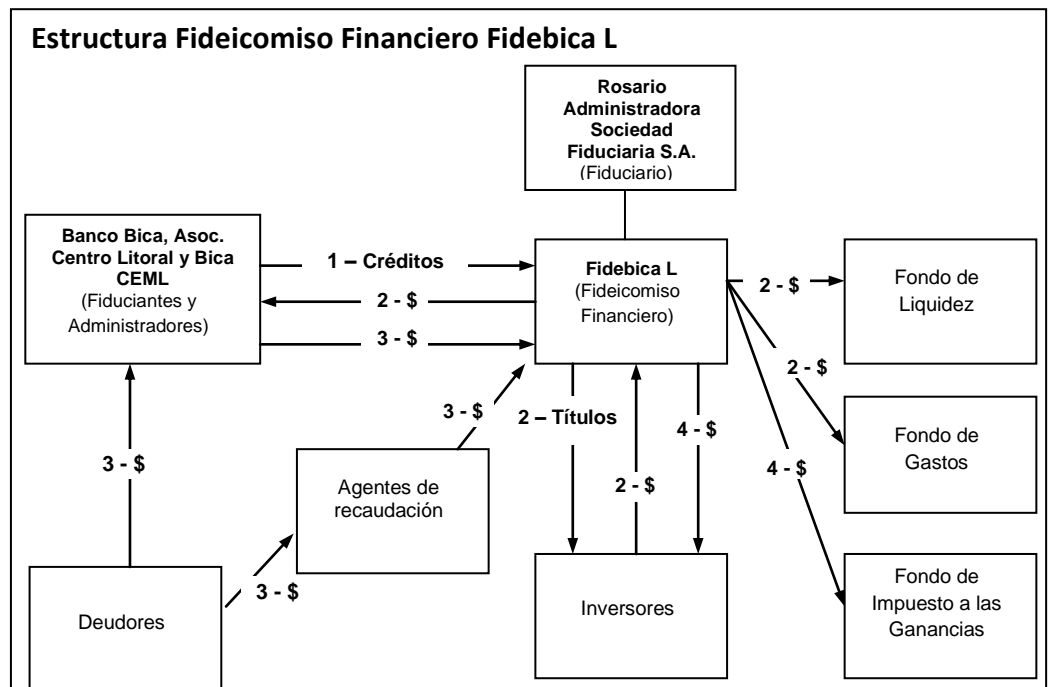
Estructura Fideicomiso Financiero Fidebica L

Rosario Administradora Sociedad Fiduciaria S.A.
(Fiduciario)

Banco Bica, Asoc. Centro Litoral y Bica CEML
(Fiduciantes y Administradores)

1 – Créditos

2 - $

3 - $

Fidebica L
(Fideicomiso Financiero)

2 - $

Fondo de Liquidez

2 - $

Fondo de Gastos

4 - $

Fondo de Impuesto a las Ganancias

3 - $

3 - $

2 – Títulos

4 - $

2 - $

Agentes de recaudación

Deudores

3 - $

Inversores